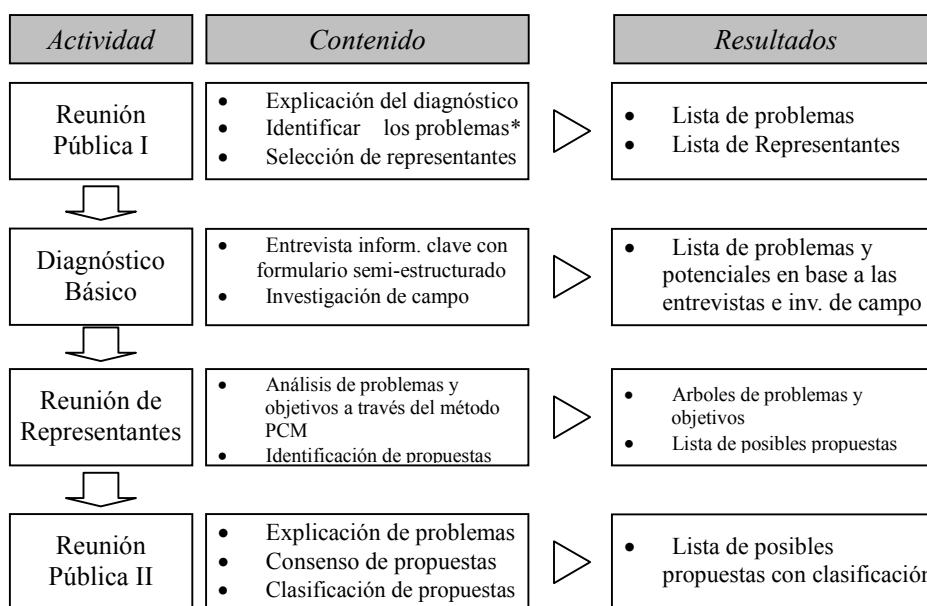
Actividad

Contenido

Resultados

Reunión Pública I

- Explicación del diagnóstico
- Identificar los problemas*
- Selección de representantes

- Lista de problemas
- Lista de Representantes

Diagnóstico Básico

- Entrevista inform. clave con formulario semi-estructurado
- Investigación de campo

- Lista de problemas y potenciales en base a las entrevistas e inv. de campo

Reunión de Representantes

- Análisis de problemas y objetivos a través del método PCM
- Identificación de propuestas

- Arboles de problemas y objetivos
- Lista de posibles propuestas

Reunión Pública II

- Explicación de problemas
- Consenso de propuestas
- Clasificación de propuestas

- Lista de posibles propuestas con clasificación